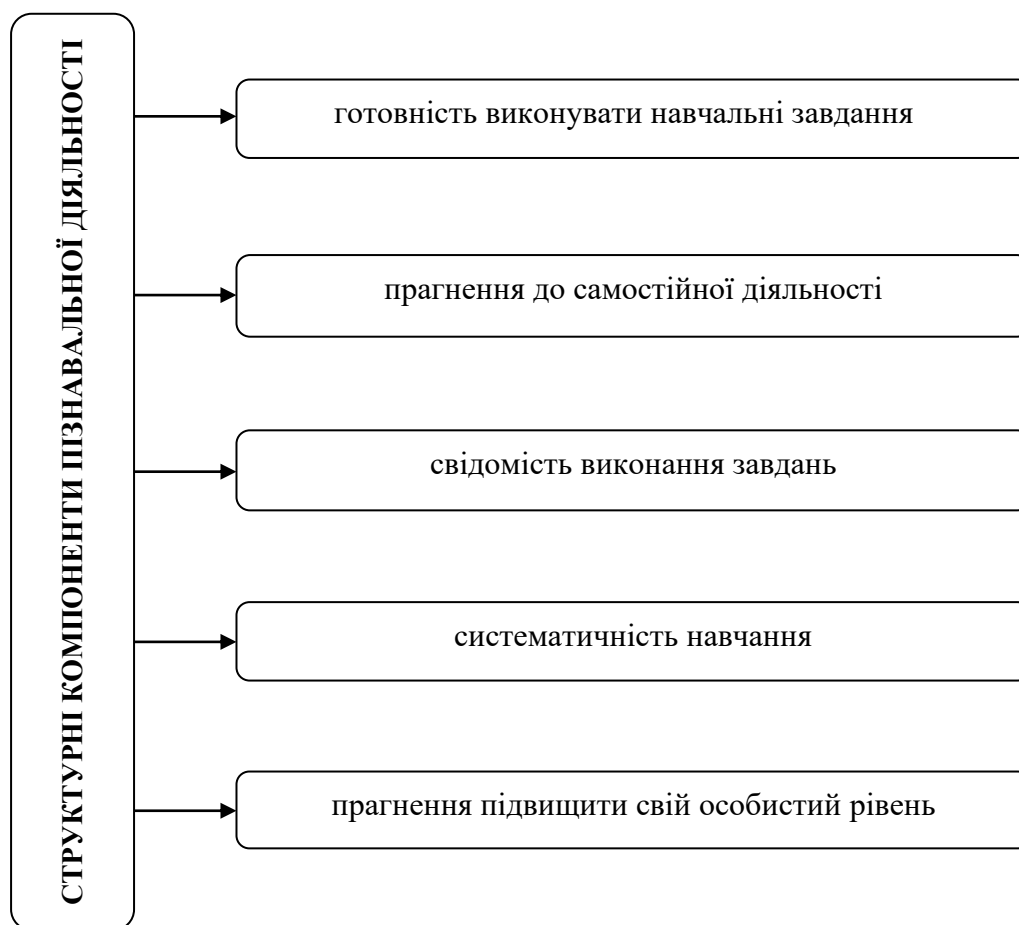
СТРУКТУРНІ КОМПОНЕНТИ ПІЗНАВАЛЬНОЇ ДІЯЛЬНОСТІ

готовність виконувати навчальні завдання

прагнення до самостійної діяльності

свідомість виконання завдань

систематичність навчання

прагнення підвищити свій особистий рівень